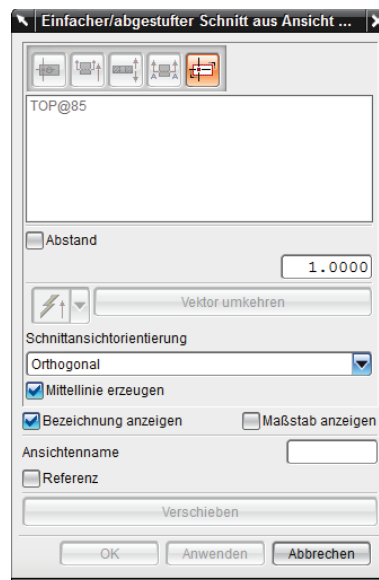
Einfacher/abgestufter Schnitt aus Ansicht ...

TOP@85

Abstand

1.0000

Vektor umkehren

Schnittansichtorientierung

Orthogonal

Mittellinie erzeugen

Bezeichnung anzeigen

Maßstab anzeigen

Ansichtenname

Referenz

Verschieben

OK

Anwenden

Abbrechen